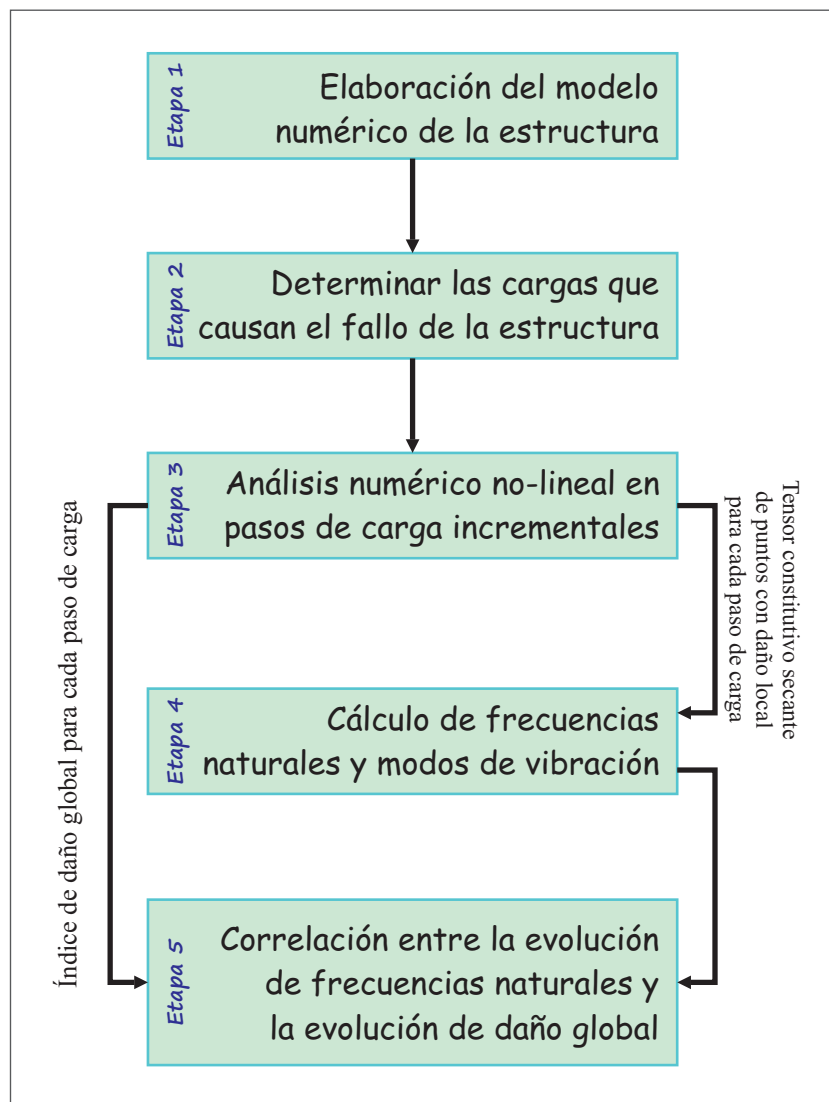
Etapa 1
Elaboración del modelo numérico de la estructura

Etapa 2
Determinar las cargas que causan el fallo de la estructura

Etapa 3
Análisis numérico no-lineal en pasos de carga incrementales

Índice de daño global para cada paso de carga

Tensor constitutivo secante de puntos con daño local para cada paso de carga

Etapa 4
Cálculo de frecuencias naturales y modos de vibración

Etapa 5
Correlación entre la evolución de frecuencias naturales y la evolución de daño global